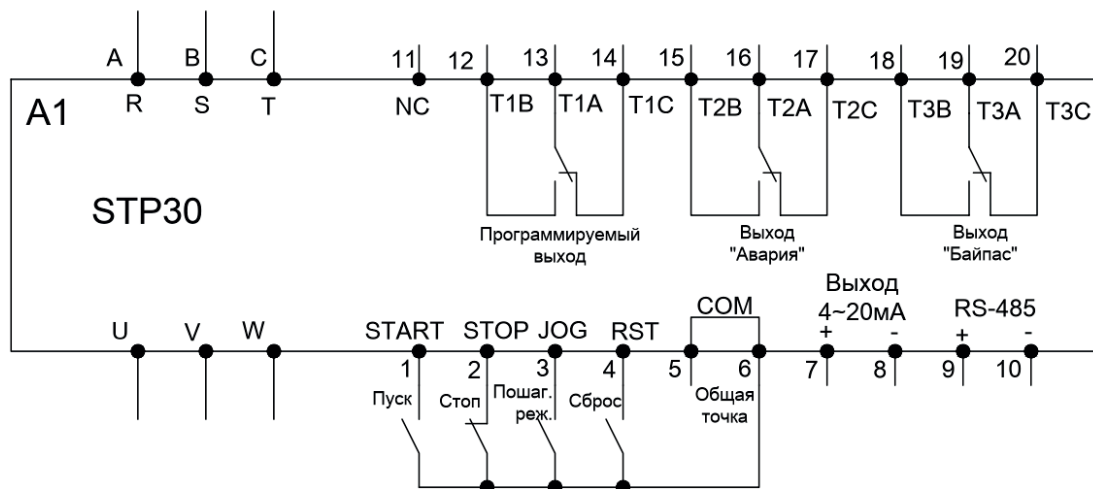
A B C
R S T
11 12 13 14 15 16 17 18 19 20
NC T1B T1A T1C T2B T2A T2C T3B T3A T3C

A1

STP30

Программируемый выход

Выход "Авария"

Выход "Байпас"

Выход 4~20мА
+ -

RS-485
+ -

U V W

START STOP JOG RST COM

1 2 3 4 5 6 7 8 9 10

Пуск Стоп Пошаг. реж. Сброс Общая точка